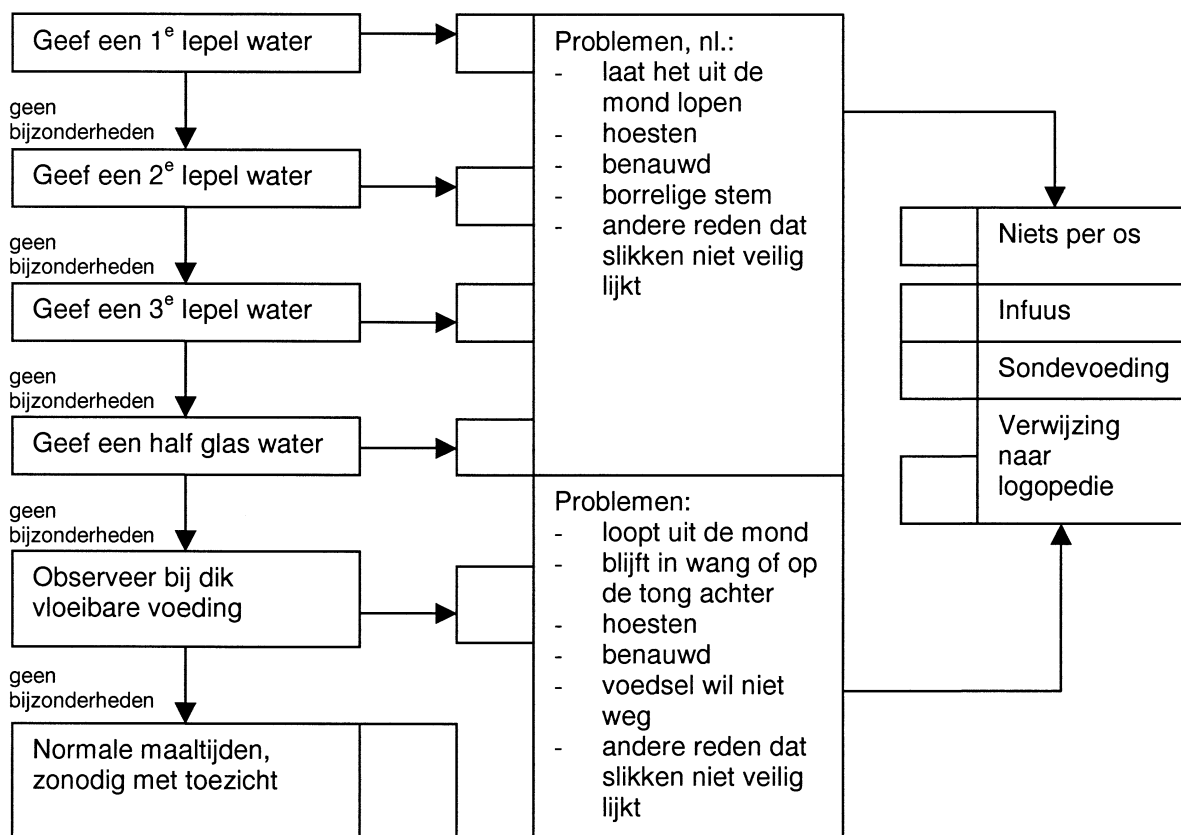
Geef een 1$^e$ lepel water

geen bijzonderheden

Geef een 2$^e$ lepel water

geen bijzonderheden

Geef een 3$^e$ lepel water

geen bijzonderheden

Geef een half glas water

geen bijzonderheden

Observeer bij dik vloeibare voeding

geen bijzonderheden

Normale maaltijden, zonodig met toezicht

Problemen, nl.:
- laat het uit de mond lopen
- hoesten
- benauwd
- borrelige stem
- andere reden dat slikken niet veilig lijkt

Problemen:
- loopt uit de mond
- blijft in wang of op de tong achter
- hoesten
- benauwd
- voedsel wil niet weg
- andere reden dat slikken niet veilig lijkt

Niets per os

Infuus

Sondevoeding

Verwijzing naar logopedie